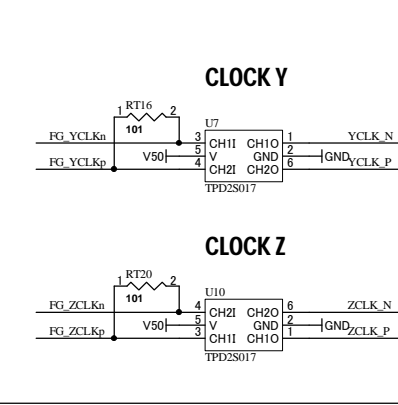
CLOCK Y

1 RT16 2
101
U7
FG_YCLKn
3 CH1I CH1O 1
YCLK_N
V50
5 V GND 2
GND
FG_YCLKp
4 CH2I CH2O 6
YCLK_P
TPD2S017

CLOCK Z

1 RT20 2
101
U10
FG_ZCLKn
4 CH2I CH2O 6
ZCLK_N
V50
5 V GND 2
GND
FG_ZCLKp
3 CH1I CH1O 1
ZCLK_P
TPD2S017